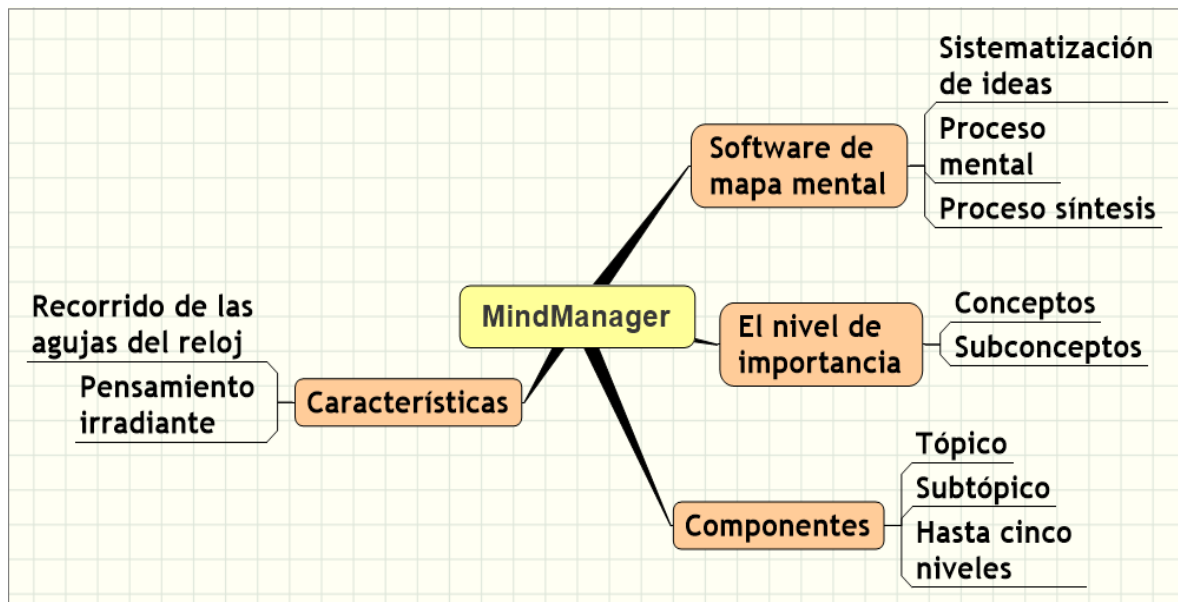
MindManager

Software de mapa mental

Sistematización de ideas

Proceso mental

Proceso síntesis

El nivel de importancia

Conceptos

Subconceptos

Componentes

Tópico

Subtópico

Hasta cinco niveles

Características

Recorrido de las agujas del reloj

Pensamiento irradiante